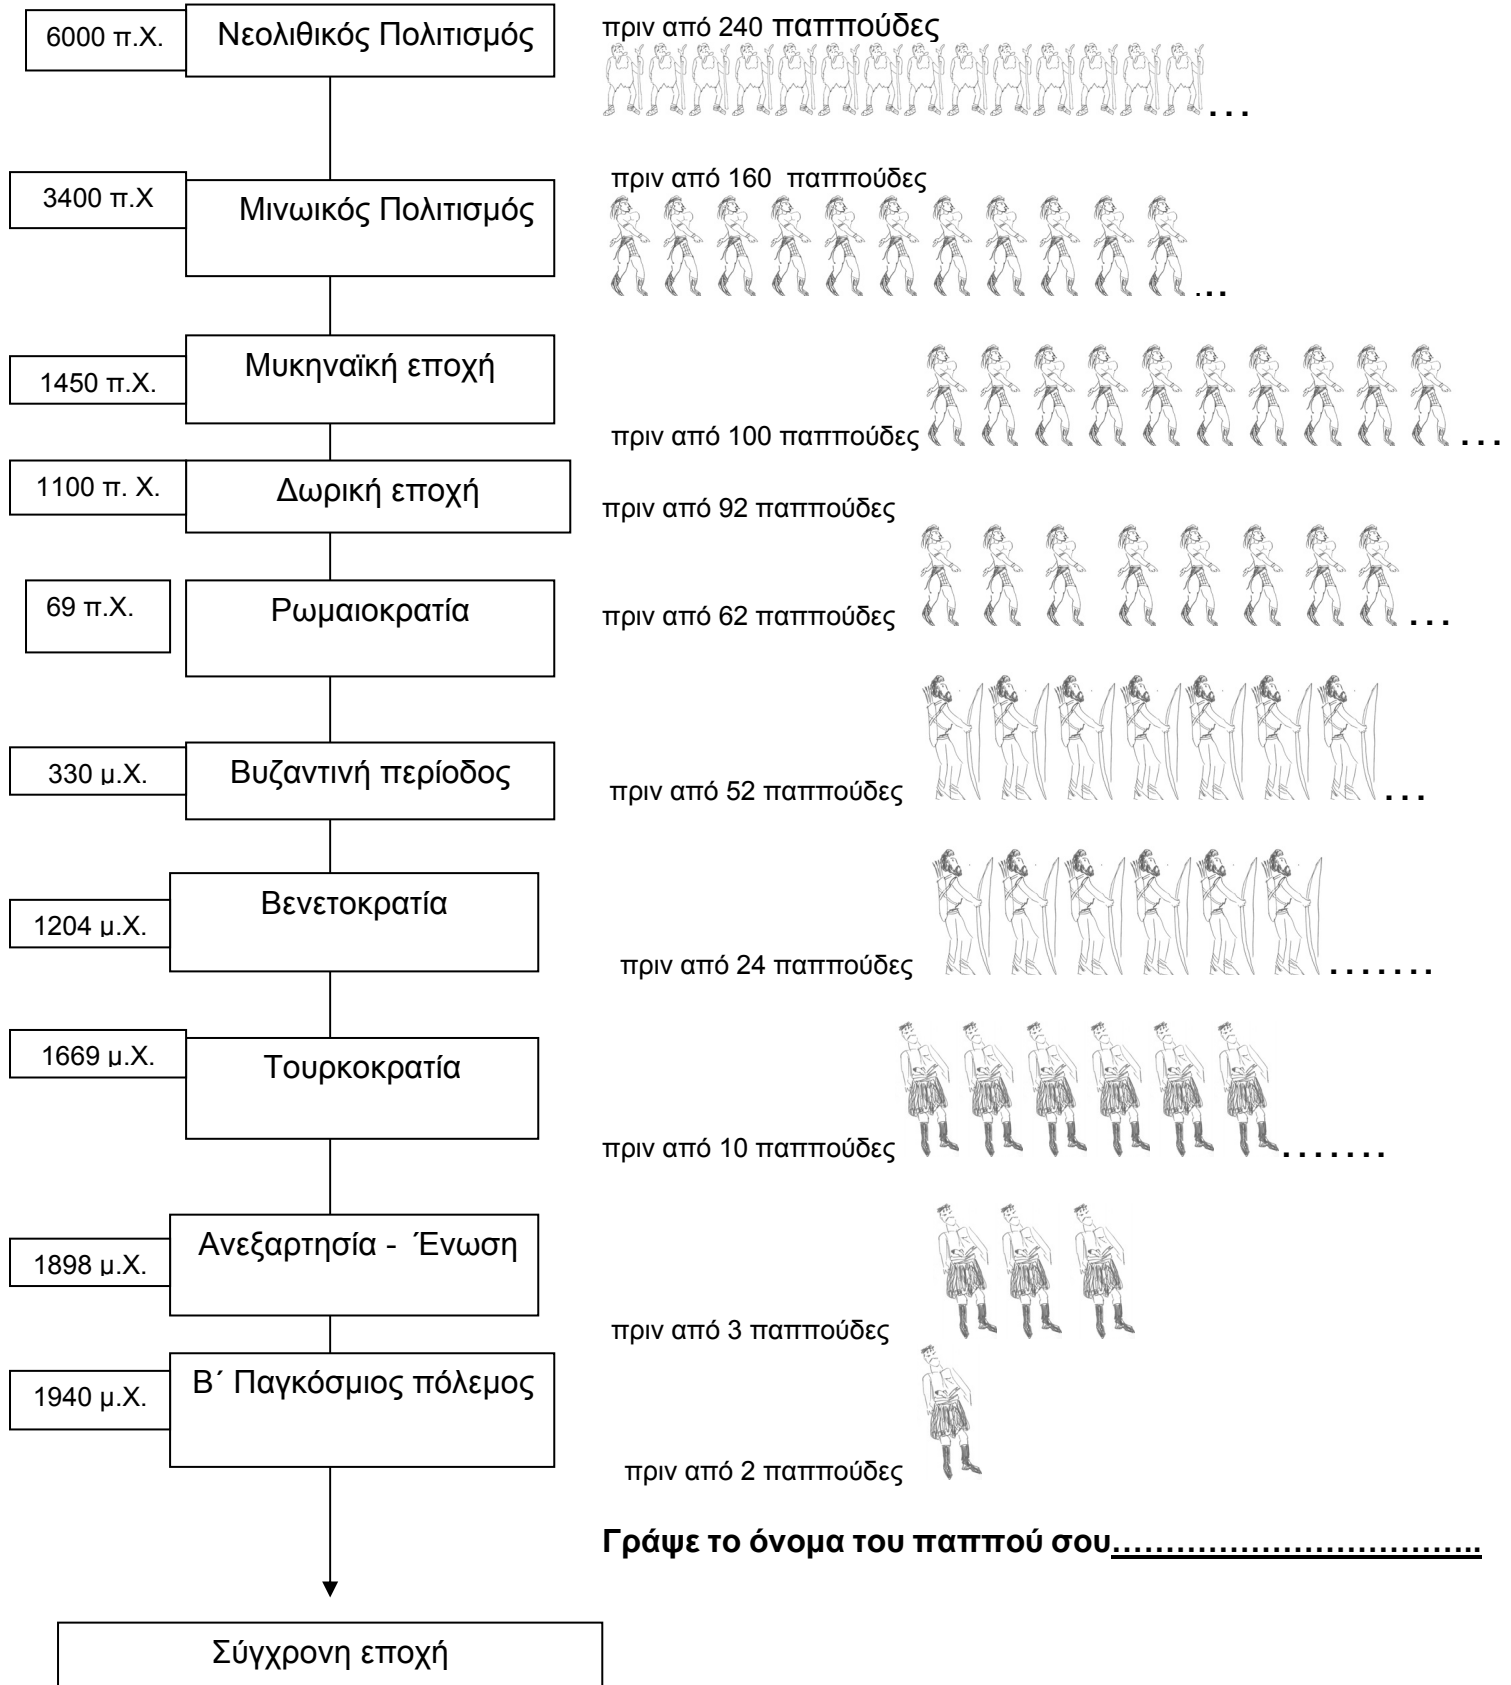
6000 π.Χ. Νεολιθικός Πολιτισμός

πριν από 240 παππούδες …

3400 π.Χ Μινωικός Πολιτισμός

πριν από 160 παππούδες …

1450 π.Χ. Μυκηναϊκή εποχή

πριν από 100 παππούδες …

1100 π. Χ. Δωρική εποχή

πριν από 92 παππούδες

69 π.Χ. Ρωμαιοκρατία

πριν από 62 παππούδες …

330 μ.Χ. Βυζαντινή περίοδος

πριν από 52 παππούδες …

1204 μ.Χ. Βενετοκρατία

πριν από 24 παππούδες …….

1669 μ.Χ. Τουρκοκρατία

πριν από 10 παππούδες …….

1898 μ.Χ. Ανεξαρτησία - Ένωση

πριν από 3 παππούδες

1940 μ.Χ. Β΄ Παγκόσμιος πόλεμος

πριν από 2 παππούδες

**Γράψε το όνομα του παππού σου……………………………**

Σύγχρονη εποχή